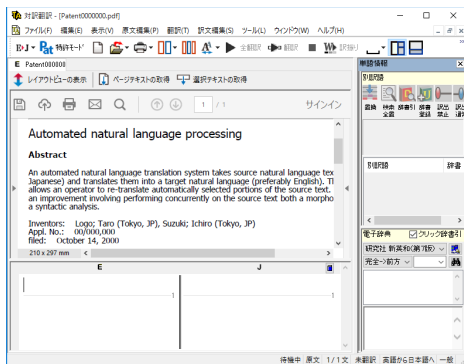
対訳翻訳 - [Patent0000000.pdf]
ファイル(F) 編集(E) 表示(V) 原文編集(P) 翻訳(T) 訳文編集(S) ツール(L) ウィンドウ(W) ヘルプ(H)
E→J 特許モード 全翻訳 翻訳 評価
E Patent000000
レイアウトビューの表示 ページテキストの取得 選択テキストの取得
1 / 1 サインイン
Automated natural language processing
Abstract
An automated natural language translation system takes source natural language tex Japanese) and translates them into a target natural language (preferably English). Tl allows an operator to re-translate automatically selected portions of the source text. an improvement involving performing concurrently on the source text both a morpho a syntactic analysis.
Inventors: Logo; Taro (Tokyo, JP), Suzuki; Ichiro (Tokyo, JP)
Appl. No.: 00/000,000
filed: October 14, 2000
210 x 297 mm
E
J
1
1
単語情報
訳語
置換 検索 辞書引 辞書 訳出 訳出
全置 登録 禁止 通常
訳語 辞書
電子辞典 クリック辞書引
研究社 新英和(第7版)
完全一致
待機中 原文 1/1文 未翻訳 英語から日本語へ 一般